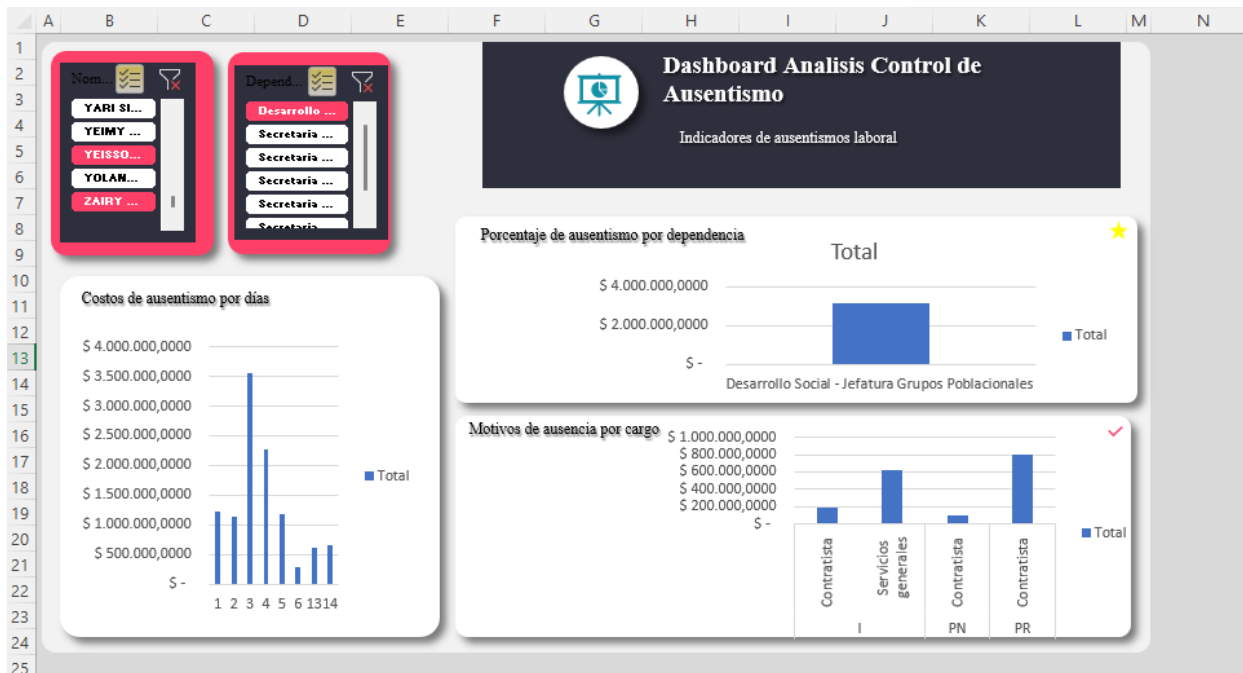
A B C D E F G H I J K L M N

1
2
3
4
5
6
7
8
9
10
11
12
13
14
15
16
17
18
19
20
21
22
23
24
25

Nom...

YARI SI...
YEIMY ...
YEISSO...
YOLAN...
ZAIRY ...

Depend...

Desarrollo ...
Secretaria ...
Secretaria ...
Secretaria ...
Secretaria ...
Secretaria ...

Dashboard Analisis Control de Ausentismo

Indicadores de ausentismos laboral

Porcentaje de ausentismo por dependencia

Total

$ 4.000.000,0000
$ 2.000.000,0000
$ -

Desarrollo Social - Jefatura Grupos Poblacionales

Total

Costos de ausentismo por días

$ 4.000.000,0000
$ 3.500.000,0000
$ 3.000.000,0000
$ 2.500.000,0000
$ 2.000.000,0000
$ 1.500.000,0000
$ 1.000.000,0000
$ 500.000,0000
$ -

1 2 3 4 5 6 13 14

Total

Motivos de ausencia por cargo

$ 1.000.000,0000
$ 800.000,0000
$ 600.000,0000
$ 400.000,0000
$ 200.000,0000
$ -

Contratista
Servicios generales
Contratista
Contratista

I
PN
PR

Total